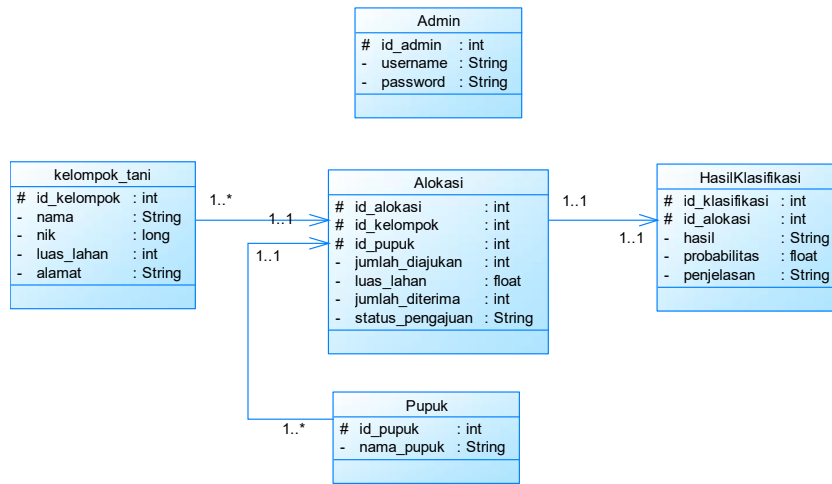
Admin

| | | |
|---|---|---|
| # | id_admin | : int |
| - | username | : String |
| - | password | : String |

kelompok_tani

| | | |
|---|---|---|
| # | id_kelompok | : int |
| - | nama | : String |
| - | nik | : long |
| - | luas_lahan | : int |
| - | alamat | : String |

1..*

1..1

1..1

Alokasi

| | | |
|---|---|---|
| # | id_alokasi | : int |
| # | id_kelompok | : int |
| # | id_pupuk | : int |
| - | jumlah_diajukan | : int |
| - | luas_lahan | : float |
| - | jumlah_diterima | : int |
| - | status_pengajuan | : String |

1..1

1..1

HasilKlasifikasi

| | | |
|---|---|---|
| # | id_klasifikasi | : int |
| # | id_alokasi | : int |
| - | hasil | : String |
| - | probabilitas | : float |
| - | penjelasan | : String |

1..*

Pupuk

| | | |
|---|---|---|
| # | id_pupuk | : int |
| - | nama_pupuk | : String |